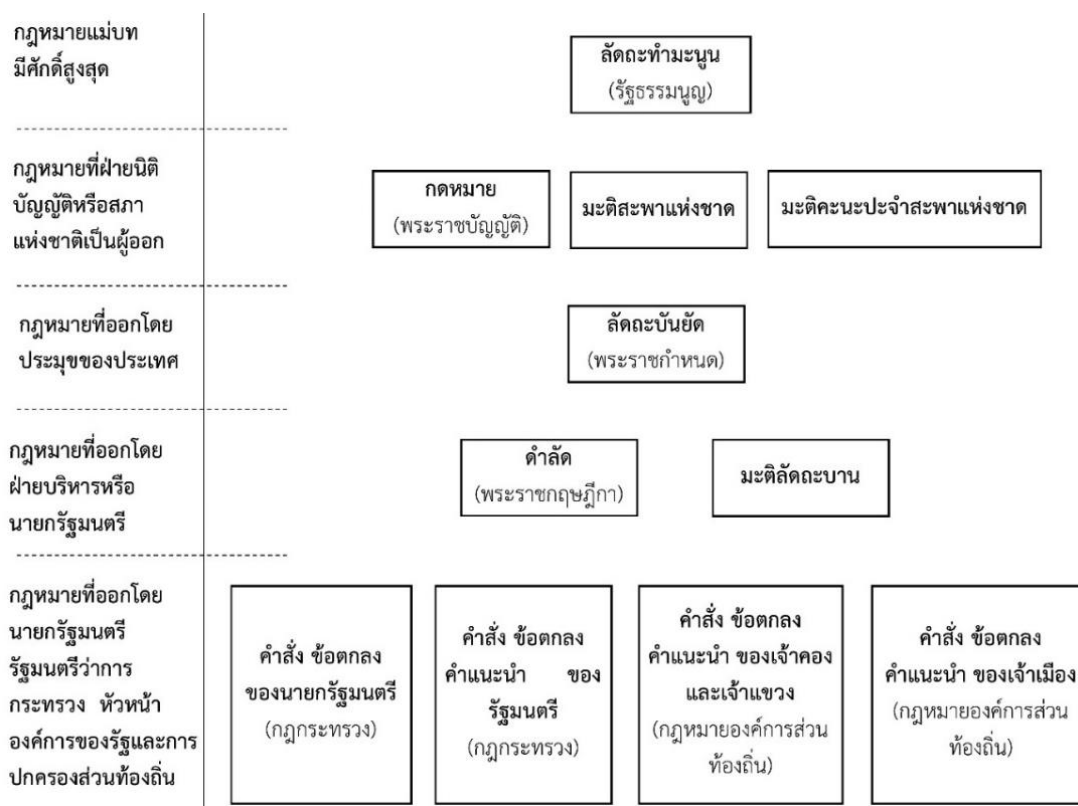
กฎหมายแม่บท มีศักดิ์สูงสุด

ลัดถะทำมะนูน
(รัฐธรรมนูญ)

กฎหมายที่ฝ่ายนิติบัญญัติหรือสภาแห่งชาติเป็นผู้ออก

กดหมาย
(พระราชบัญญัติ)

มะติสะพาแห่งชาด

มะติคะนะประจำสะพาแห่งชาด

กฎหมายที่ออกโดยประมุขของประเทศ

ลัดถะบันยัด
(พระราชกำหนด)

กฎหมายที่ออกโดยฝ่ายบริหารหรือนายกรัฐมนตรี

ดำลัด
(พระราชกฤษฎีกา)

มะติลัดถะบาน

กฎหมายที่ออกโดยนายกรัฐมนตรี รัฐมนตรีว่าการกระทรวง หัวหน้าองค์การของรัฐและการปกครองส่วนท้องถิ่น

คำสั่ง ข้อตกลง ของนายกรัฐมนตรี
(กฎกระทรวง)

คำสั่ง ข้อตกลง คำแนะนำ ของ รัฐมนตรี
(กฎกระทรวง)

คำสั่ง ข้อตกลง คำแนะนำ ของเจ้าคอง และเจ้าแขวง
(กฎหมายองค์การส่วนท้องถิ่น)

คำสั่ง ข้อตกลง คำแนะนำ ของเจ้าเมือง
(กฎหมายองค์การส่วนท้องถิ่น)